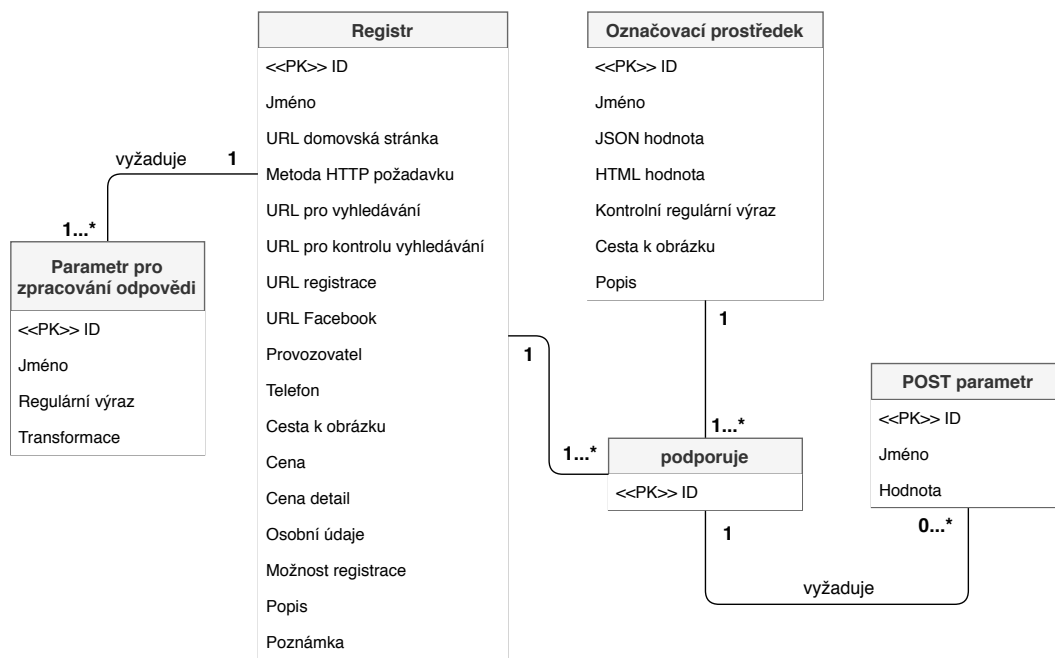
Registr
<<PK>> ID
Jméno
URL domovská stránka
Metoda HTTP požadavku
URL pro vyhledávání
URL pro kontrolu vyhledávání
URL registrace
URL Facebook
Provozovatel
Telefon
Cesta k obrázku
Cena
Cena detail
Osobní údaje
Možnost registrace
Popis
Poznámka

vyžaduje
1
1...*

Parametr pro zpracování odpovědi
<<PK>> ID
Jméno
Regulární výraz
Transformace

Označovací prostředek
<<PK>> ID
Jméno
JSON hodnota
HTML hodnota
Kontrolní regulární výraz
Cesta k obrázku
Popis

1
1
1...*
1...*

podporuje
<<PK>> ID

POST parametr
<<PK>> ID
Jméno
Hodnota

1
0...*
vyžaduje